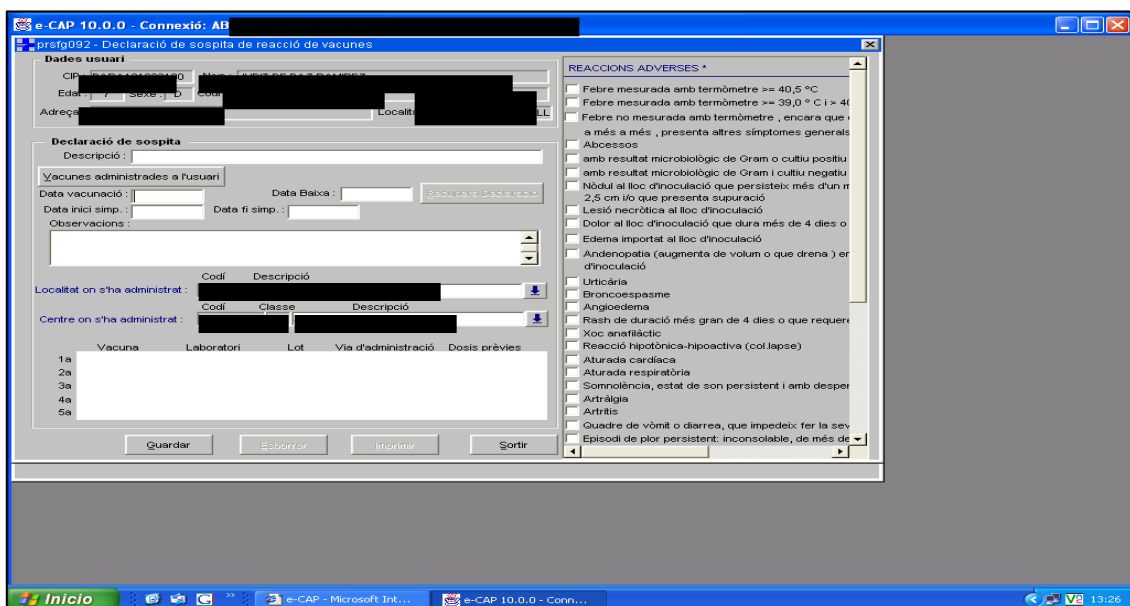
e-CAP 10.0.0 - Connexió: AB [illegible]

prsfg092 - Declaració de sospita de reacció de vacunes

Dades usuari

CIP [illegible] Nom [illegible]

Edat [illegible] Sexe D Codi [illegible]

Adreça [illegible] Localitat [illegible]

Declaració de sospita

Descripció :

Vacunes administrades a l'usuari

Data vacunació : Data Baixa : Recuperar Declaració

Data inici simp. : Data fi simp. :

Observacions :

Codi Descripció

Localitat on s'ha administrat :

Codi Classe Descripció

Centre on s'ha administrat :

| | Vacuna | Laboratori | Lot | Via d'administració | Dosis prèvies |
|---|---|---|---|---|---|
| 1a | | | | | |
| 2a | | | | | |
| 3a | | | | | |
| 4a | | | | | |
| 5a | | | | | |

Guardar Esborrar Imprimir Sortir

REACCIONS ADVERSES *

Febre mesurada amb termòmetre >= 40,5 °C
Febre mesurada amb termòmetre >= 39,0 ° C i > 4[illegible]
Febre no mesurada amb termòmetre , encara que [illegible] a més a més , presenta altres símptomes generals
Abcessos
amb resultat microbiològic de Gram o cultiu positiu
amb resultat microbiològic de Gram i cultiu negatiu
Nòdul al lloc d'inoculació que persisteix més d'un m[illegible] 2,5 cm i/o que presenta supuració
Lesió necròtica al lloc d'inoculació
Dolor al lloc d'inoculació que dura més de 4 dies o
Edema important al lloc d'inoculació
Andenopatia (augmenta de volum o que drena ) en d'inoculació
Urticària
Broncoespasme
Angioedema
Rash de duració més gran de 4 dies o que requere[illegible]
Xoc anafilàctic
Reacció hipotònica-hipoactiva (col.lapse)
Aturada cardíaca
Aturada respiratòria
Somnolència, estat de son persistent i amb desper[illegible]
Artràlgia
Artritis
Quadre de vòmit o diarrea, que impedeix fer la sev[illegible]
Episodi de plor persistent: inconsolable, de més de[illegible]

Inicio e-CAP - Microsoft Int... e-CAP 10.0.0 - Conn... 13:26